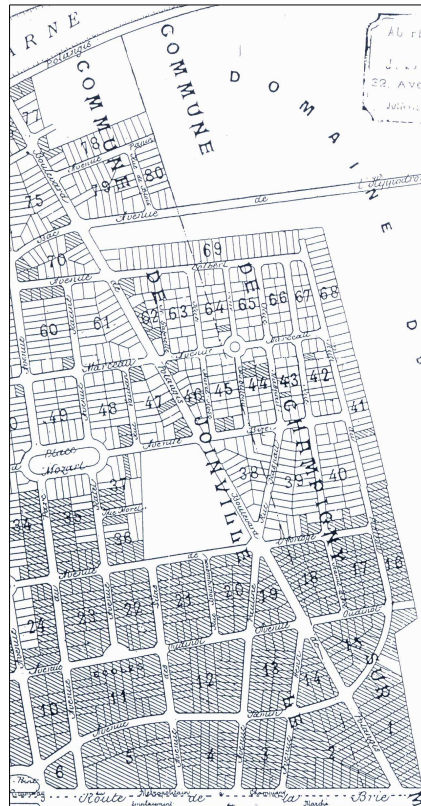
ARNE

COMMUNE

COMMUNE

DOMAINE

AU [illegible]
J. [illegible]
33, Ave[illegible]
Joinvi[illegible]

Avenue de l'Hippodrome

Potagers

77 78 79 80 75 70 69 68 67 66 65 64 63 62 61 60 49 48 47 46 45 44 43 42 41 40 39 38 37 36 35 34 24 23 22 21 20 19 18 17 16 15 14 13 12 11 10 6 5 4 3 2 1

DE JOINVILLE

DE CHAMPIGNY

SUR

Avenue

Place Mozart

Ecoles

Route de la Brie

Emplacement

Marché